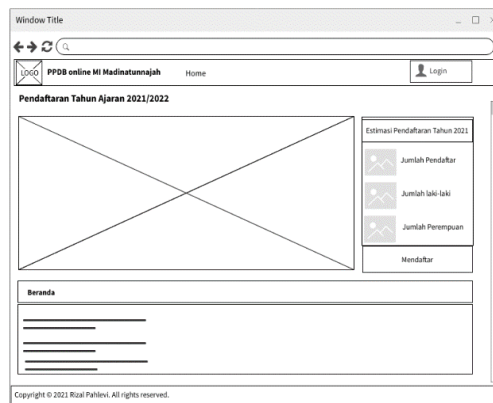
Window Title

LOGO PPDB online MI Madinatunnajah Home

Login

Pendaftaran Tahun Ajaran 2021/2022

Estimasi Pendaftaran Tahun 2021

Jumlah Pendaftar

Jumlah laki-laki

Jumlah Perempuan

Mendaftar

Beranda

Copyright © 2021 Rizal Pahlevi. All rights reserved.